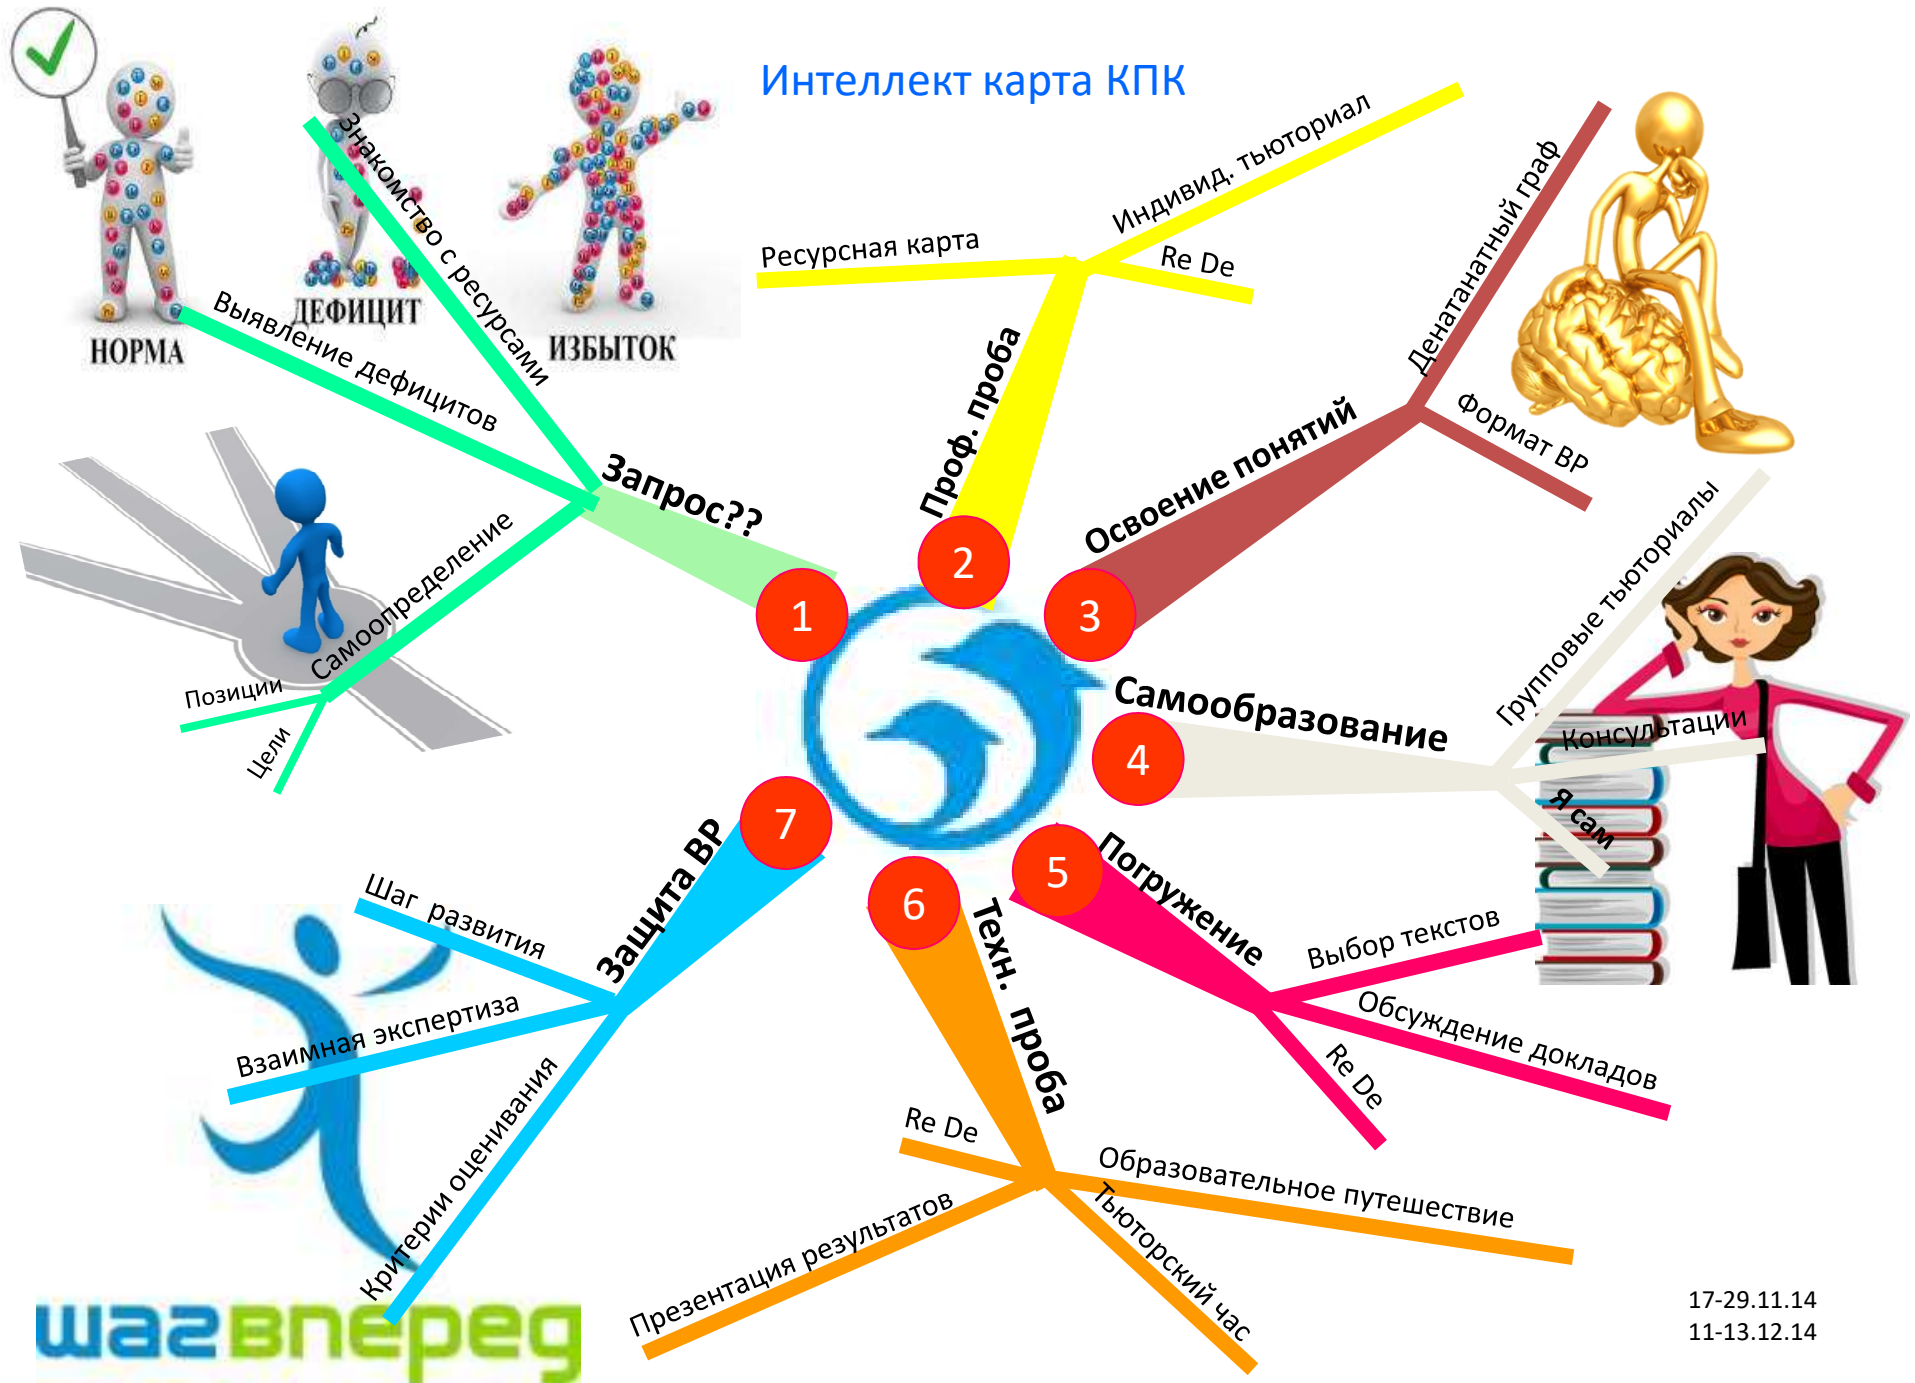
Интеллект карта КПК

НОРМА
ДЕФИЦИТ
ИЗБЫТОК

1
Запрос??
Знакомство с ресурсами
Выявление дефицитов
Самоопределение
Позиции
Цели

2
Проф. проба
Ресурсная карта
Индивид. тьюториал
Re De

3
Освоение понятий
Денатанатный граф
Формат ВР

4
Самообразование
Групповые тьюториалы
Консультации
Я сам

5
Погружение
Выбор текстов
Обсуждение докладов
Re De

6
Техн. проба
Re De
Образовательное путешествие
Тьюторский час
Презентация результатов

7
Защита ВР
Шаг развития
Взаимная экспертиза
Критерии оценивания

шагвперед

17-29.11.14
11-13.12.14